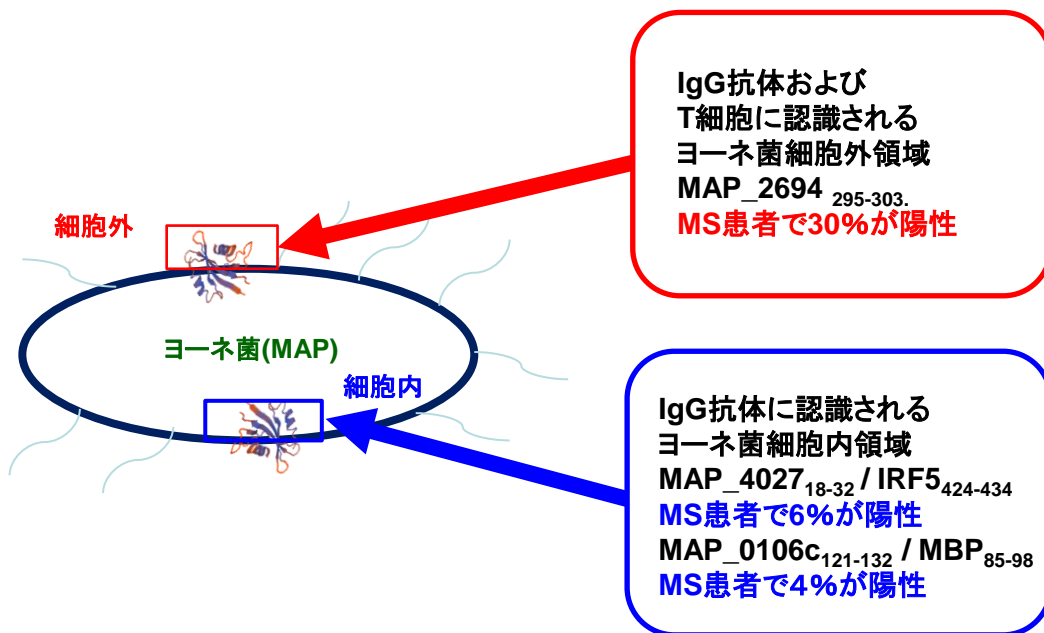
IgG抗体および
T細胞に認識される
ヨーネ菌細胞外領域
MAP_2694 $_{295\text{-}303.}$
MS患者で30%が陽性

細胞外

ヨーネ菌(MAP)

細胞内

IgG抗体に認識される
ヨーネ菌細胞内領域
MAP_4027$_{18\text{-}32}$ / IRF5$_{424\text{-}434}$
MS患者で6%が陽性
MAP_0106c$_{121\text{-}132}$ / MBP$_{85\text{-}98}$
MS患者で4%が陽性